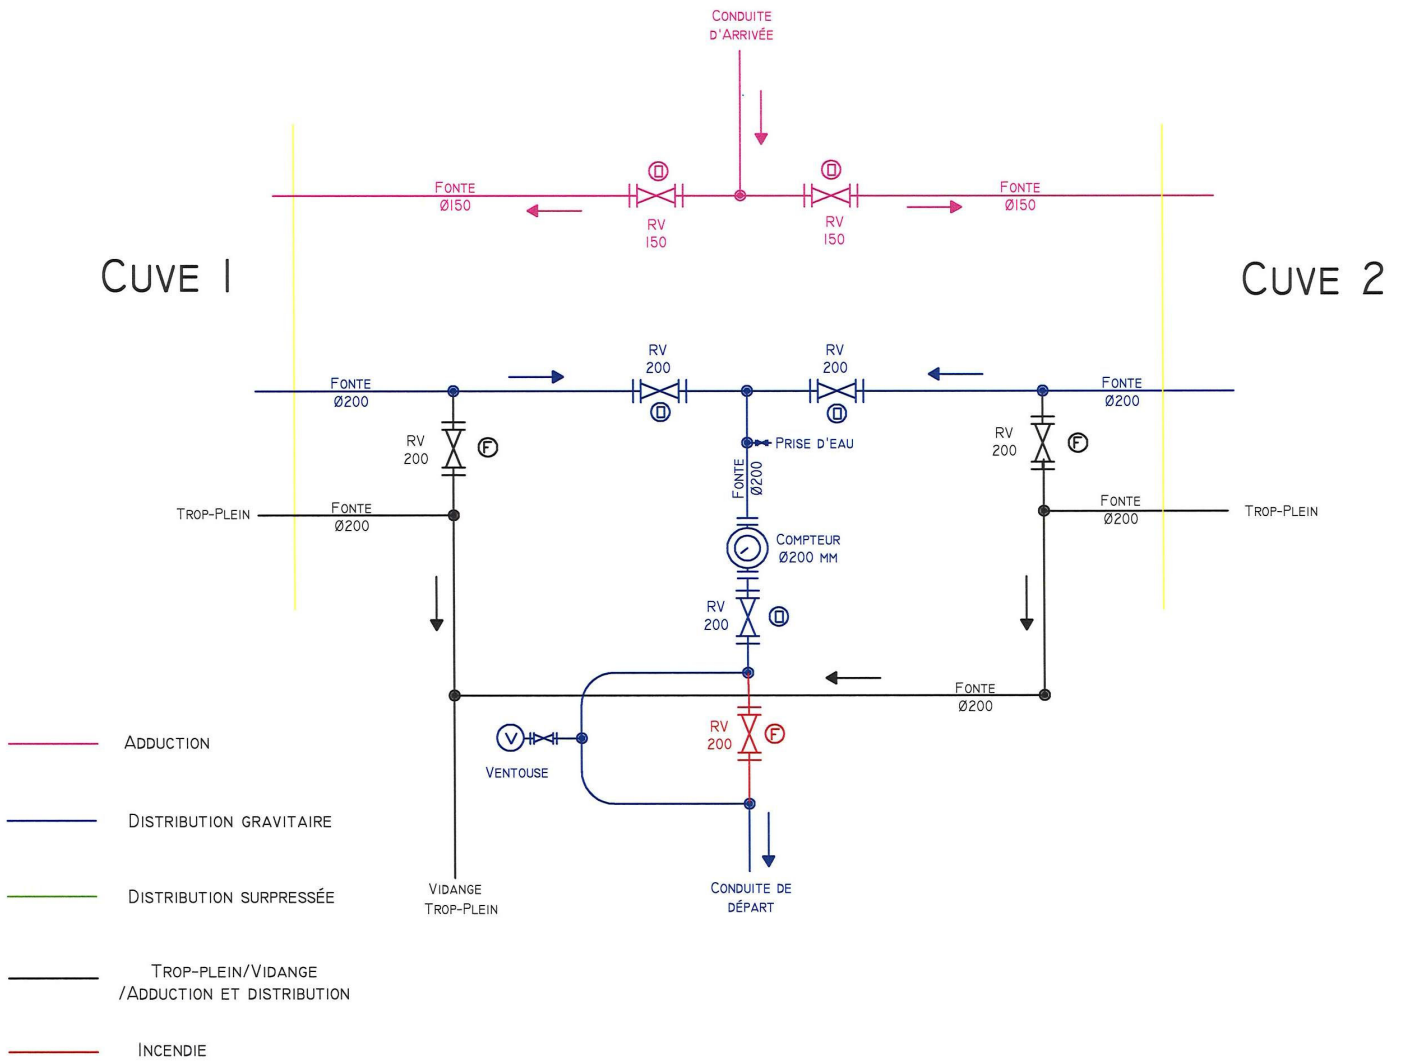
Conduite d'arrivée

Fonte Ø150

RV 150

RV 150

Fonte Ø150

Cuve 1

Cuve 2

RV 200

RV 200

Fonte Ø200

Fonte Ø200

RV 200

F

Prise d'eau

RV 200

F

Fonte Ø200

Trop-plein

Fonte Ø200

Fonte Ø200

Trop-plein

Compteur Ø200 mm

RV 200

Fonte Ø200

RV 200

F

V

Ventouse

Vidange Trop-plein

Conduite de départ

Adduction

Distribution gravitaire

Distribution surpressée

Trop-plein/Vidange /Adduction et distribution

Incendie